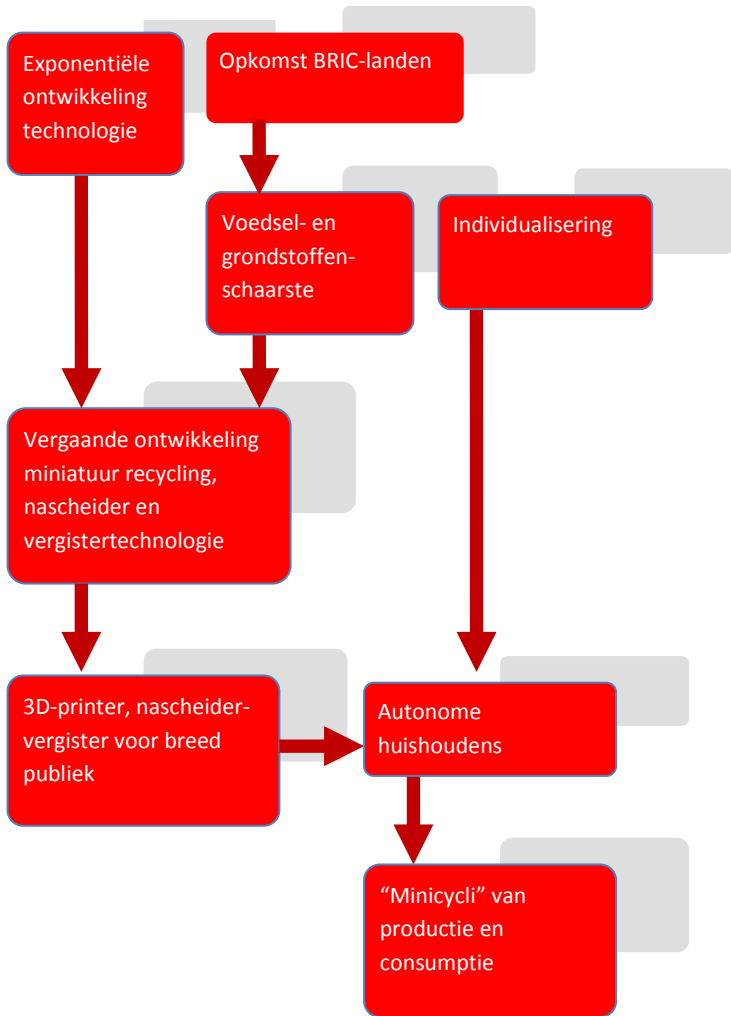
Exponentiële ontwikkeling technologie

Opkomst BRIC-landen

Voedsel- en grondstoffenschaarste

Individualisering

Vergaande ontwikkeling miniatuur recycling, nascheider en vergistertechnologie

3D-printer, nascheider-vergister voor breed publiek

Autonome huishoudens

"Minicycli" van productie en consumptie